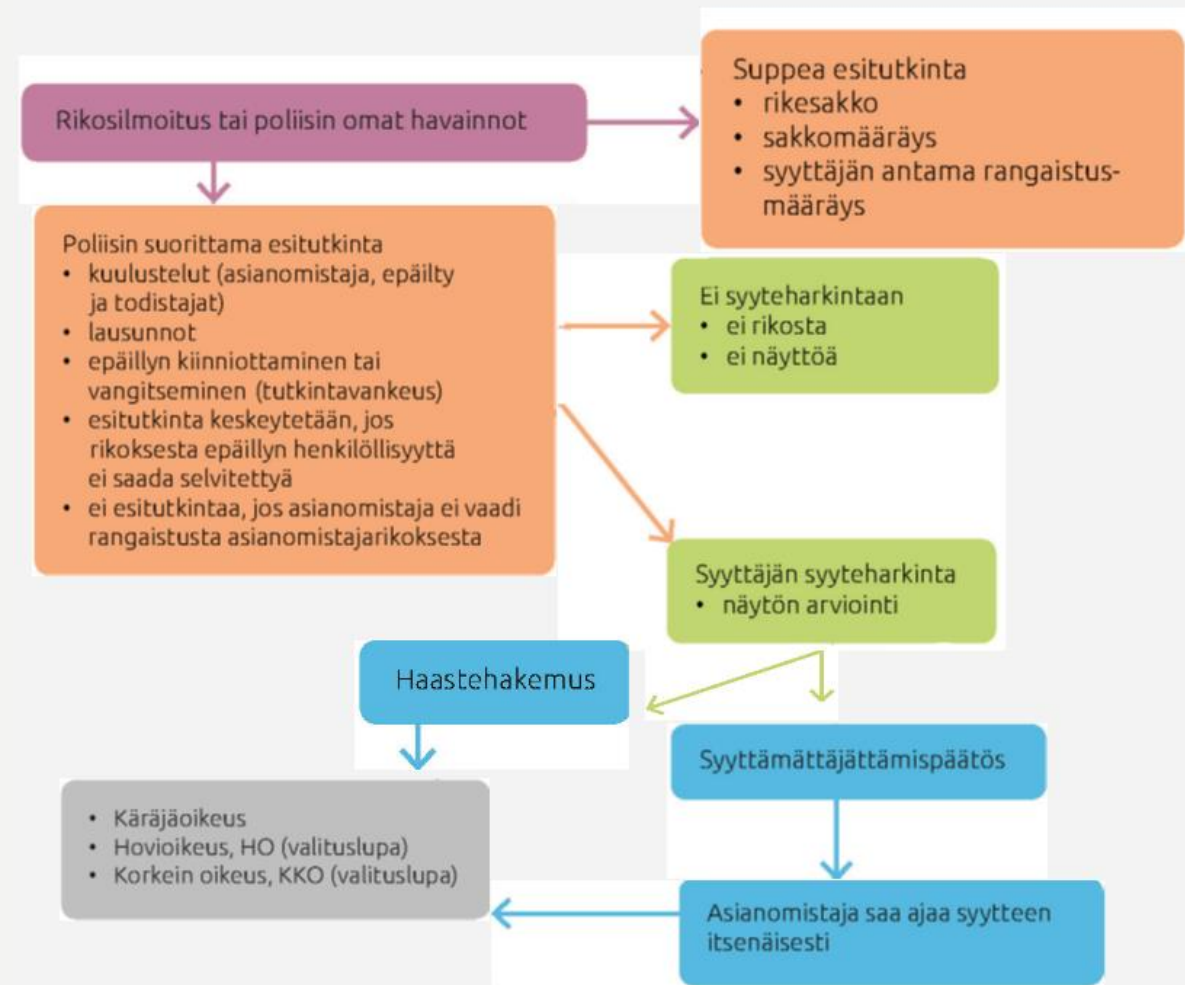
Rikosilmoitus tai poliisin omat havainnot

Suppea esitutkinta
• rikesakko
• sakkomääräys
• syyttäjän antama rangaistusmääräys

Poliisin suorittama esitutkinta
• kuulustelut (asianomistaja, epäilty ja todistajat)
• lausunnot
• epäillyn kiinniottaminen tai vangitseminen (tutkintavankeus)
• esitutkinta keskeytetään, jos rikoksesta epäillyn henkilöllisyyttä ei saada selvitettyä
• ei esitutkintaa, jos asianomistaja ei vaadi rangaistusta asianomistajarikoksesta

Ei syyteharkintaan
• ei rikosta
• ei näyttöä

Syyttäjän syyteharkinta
• näytön arviointi

Haastehakemus

Syyttämättäjättämispäätös

• Käräjäoikeus
• Hovioikeus, HO (valituslupa)
• Korkein oikeus, KKO (valituslupa)

Asianomistaja saa ajaa syytteen itsenäisesti